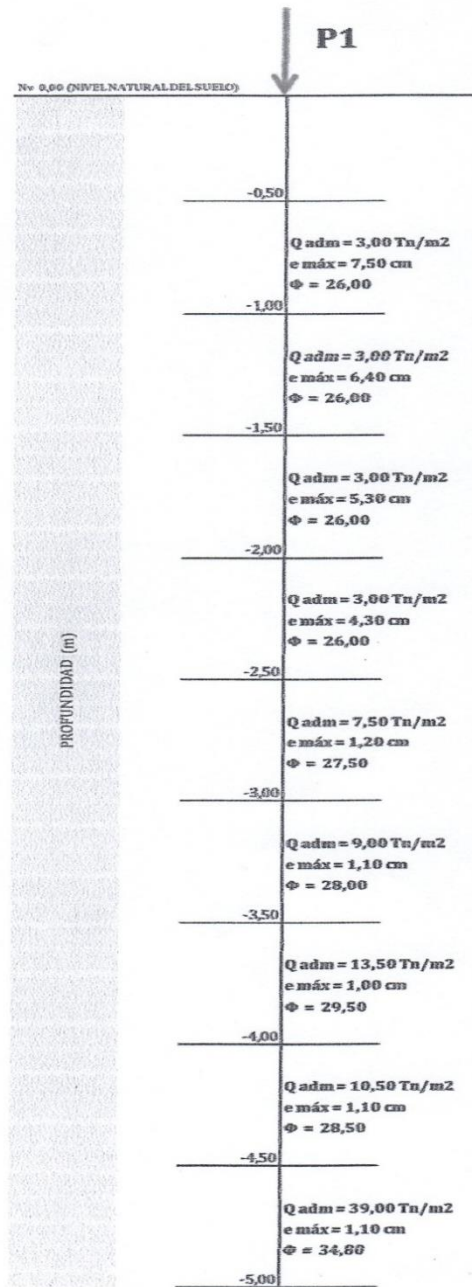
P1

Nv 0,00 (NIVEL NATURAL DEL SUELO)

PROFUNDIDAD (m)

-0,50

Q adm = 3,00 Tn/m2
e máx = 7,50 cm
Φ = 26,00

-1,00

Q adm = 3,00 Tn/m2
e máx = 6,40 cm
Φ = 26,00

-1,50

Q adm = 3,00 Tn/m2
e máx = 5,30 cm
Φ = 26,00

-2,00

Q adm = 3,00 Tn/m2
e máx = 4,30 cm
Φ = 26,00

-2,50

Q adm = 7,50 Tn/m2
e máx = 1,20 cm
Φ = 27,50

-3,00

Q adm = 9,00 Tn/m2
e máx = 1,10 cm
Φ = 28,00

-3,50

Q adm = 13,50 Tn/m2
e máx = 1,00 cm
Φ = 29,50

-4,00

Q adm = 10,50 Tn/m2
e máx = 1,10 cm
Φ = 28,50

-4,50

Q adm = 39,00 Tn/m2
e máx = 1,10 cm
Φ = 34,80

-5,00